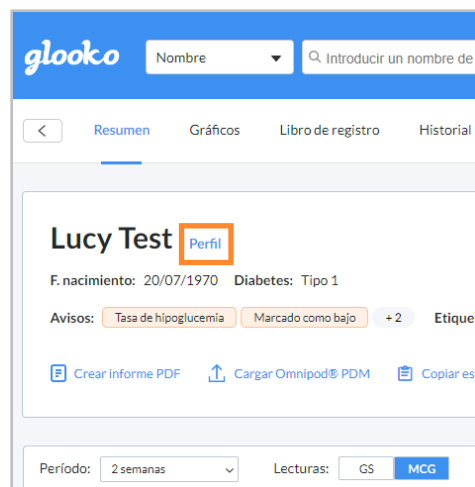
glooko

Nombre

Introducir un nombre de

Resumen Gráficos Libro de registro Historial

Lucy Test Perfil

F. nacimiento: 20/07/1970 Diabetes: Tipo 1

Avisos: Tasa de hipoglucemia Marcado como bajo +2 Etique

Crear informe PDF Cargar Omnipod® PDM Copiar es

Período: 2 semanas Lecturas: GS MCG